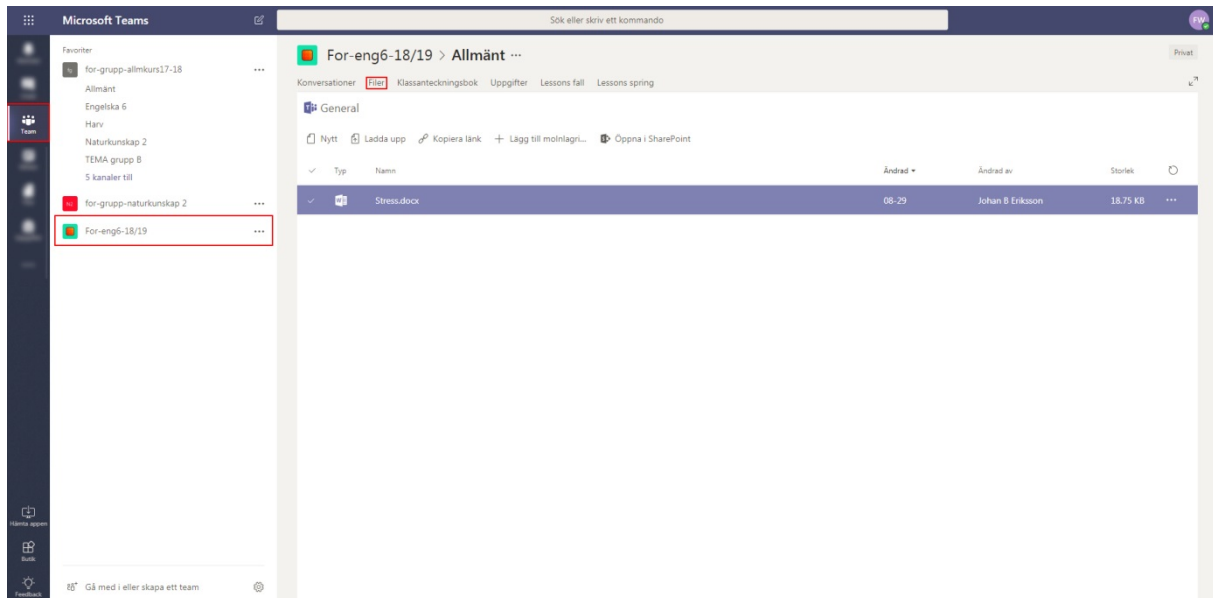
Microsoft Teams

Sök eller skriv ett kommando

FW

Team

Favoriter

for-grupp-allmkurs17-18 ···
Allmänt
Engelska 6
Harv
Naturkunskap 2
TEMA grupp B
5 kanaler till

for-grupp-naturkunskap 2 ···

For-eng6-18/19 ···

Hämta appen

Butik

Feedback

Gå med i eller skapa ett team

For-eng6-18/19 > Allmänt ···

Privat

Konversationer Filer Klassanteckningsbok Uppgifter Lessons fall Lessons spring

General

Nytt Ladda upp Kopiera länk + Lägg till molnlagri... Öppna i SharePoint

| Typ | Namn | Ändrad | Ändrad av | Storlek |
|---|---|---|---|---|
| | Stress.docx | 08-29 | Johan B Eriksson | 18.75 KB |